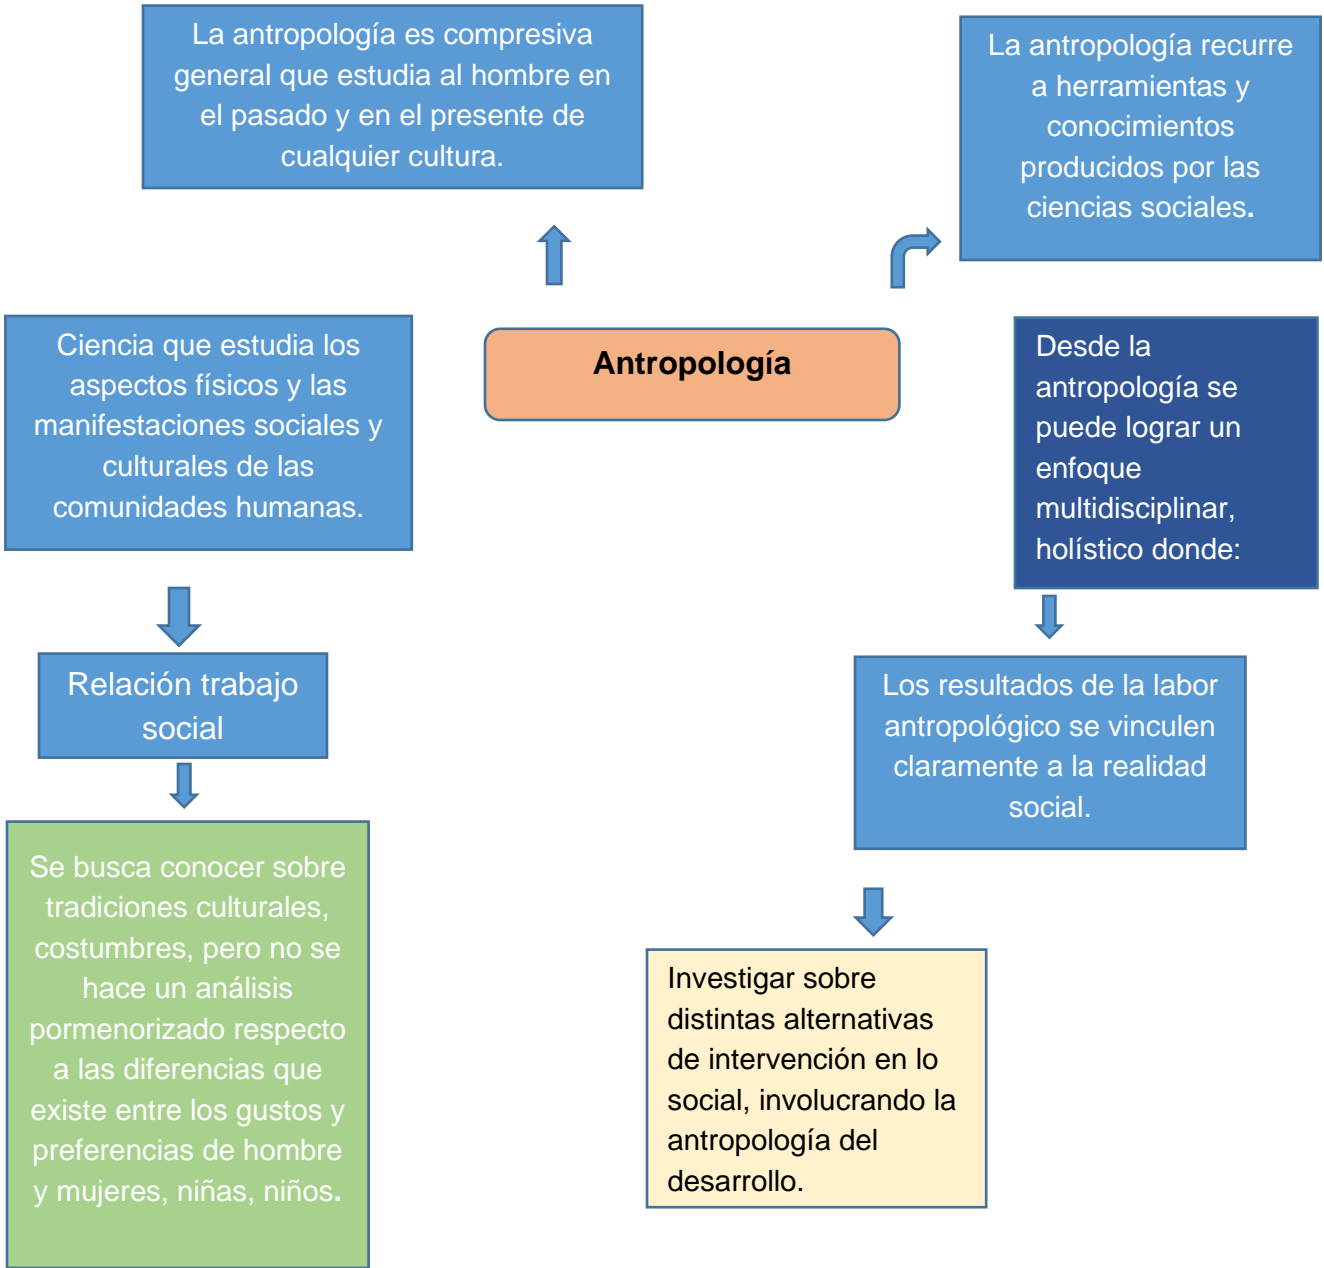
La antropología es compresiva general que estudia al hombre en el pasado y en el presente de cualquier cultura.

La antropología recurre a herramientas y conocimientos producidos por las ciencias sociales.

Ciencia que estudia los aspectos físicos y las manifestaciones sociales y culturales de las comunidades humanas.

Antropología

Desde la antropología se puede lograr un enfoque multidisciplinar, holístico donde:

Relación trabajo social

Los resultados de la labor antropológico se vinculen claramente a la realidad social.

Se busca conocer sobre tradiciones culturales, costumbres, pero no se hace un análisis pormenorizado respecto a las diferencias que existe entre los gustos y preferencias de hombre y mujeres, niñas, niños.

Investigar sobre distintas alternativas de intervención en lo social, involucrando la antropología del desarrollo.